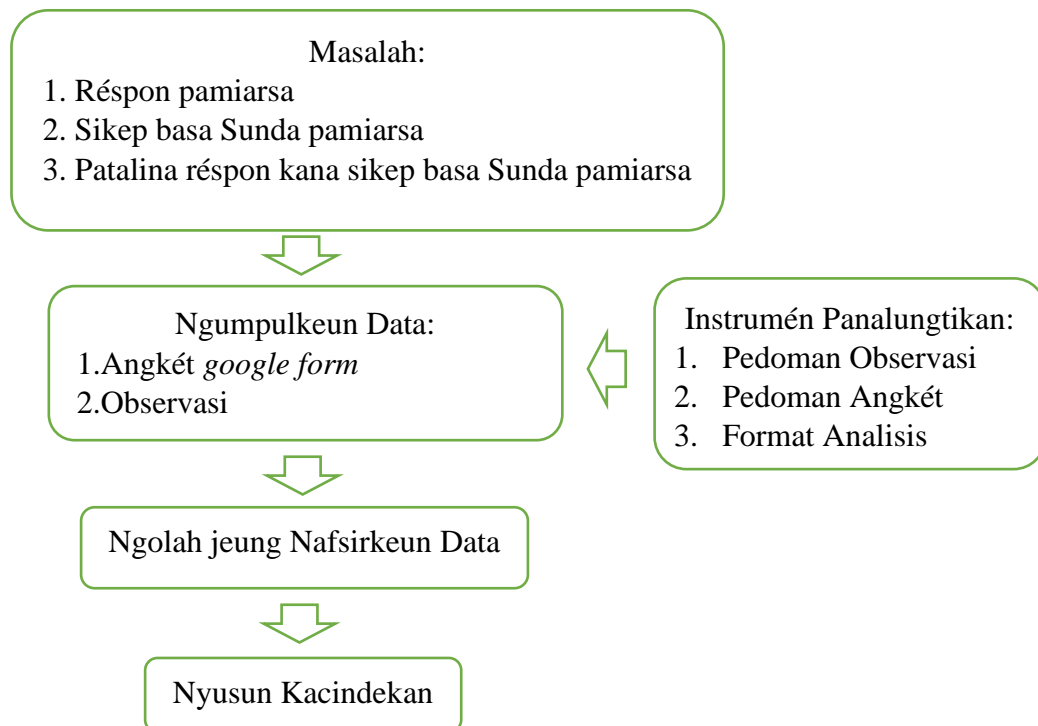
Masalah:
1. Réspon pamiarsa
2. Sikep basa Sunda pamiarsa
3. Patalina réspon kana sikep basa Sunda pamiarsa

Ngumpulkeun Data:
1.Angkét *google form*
2.Observasi

Instrumén Panalungtikan:
1. Pedoman Observasi
2. Pedoman Angkét
3. Format Analisis

Ngolah jeung Nafsirkeun Data

Nyusun Kacindekan